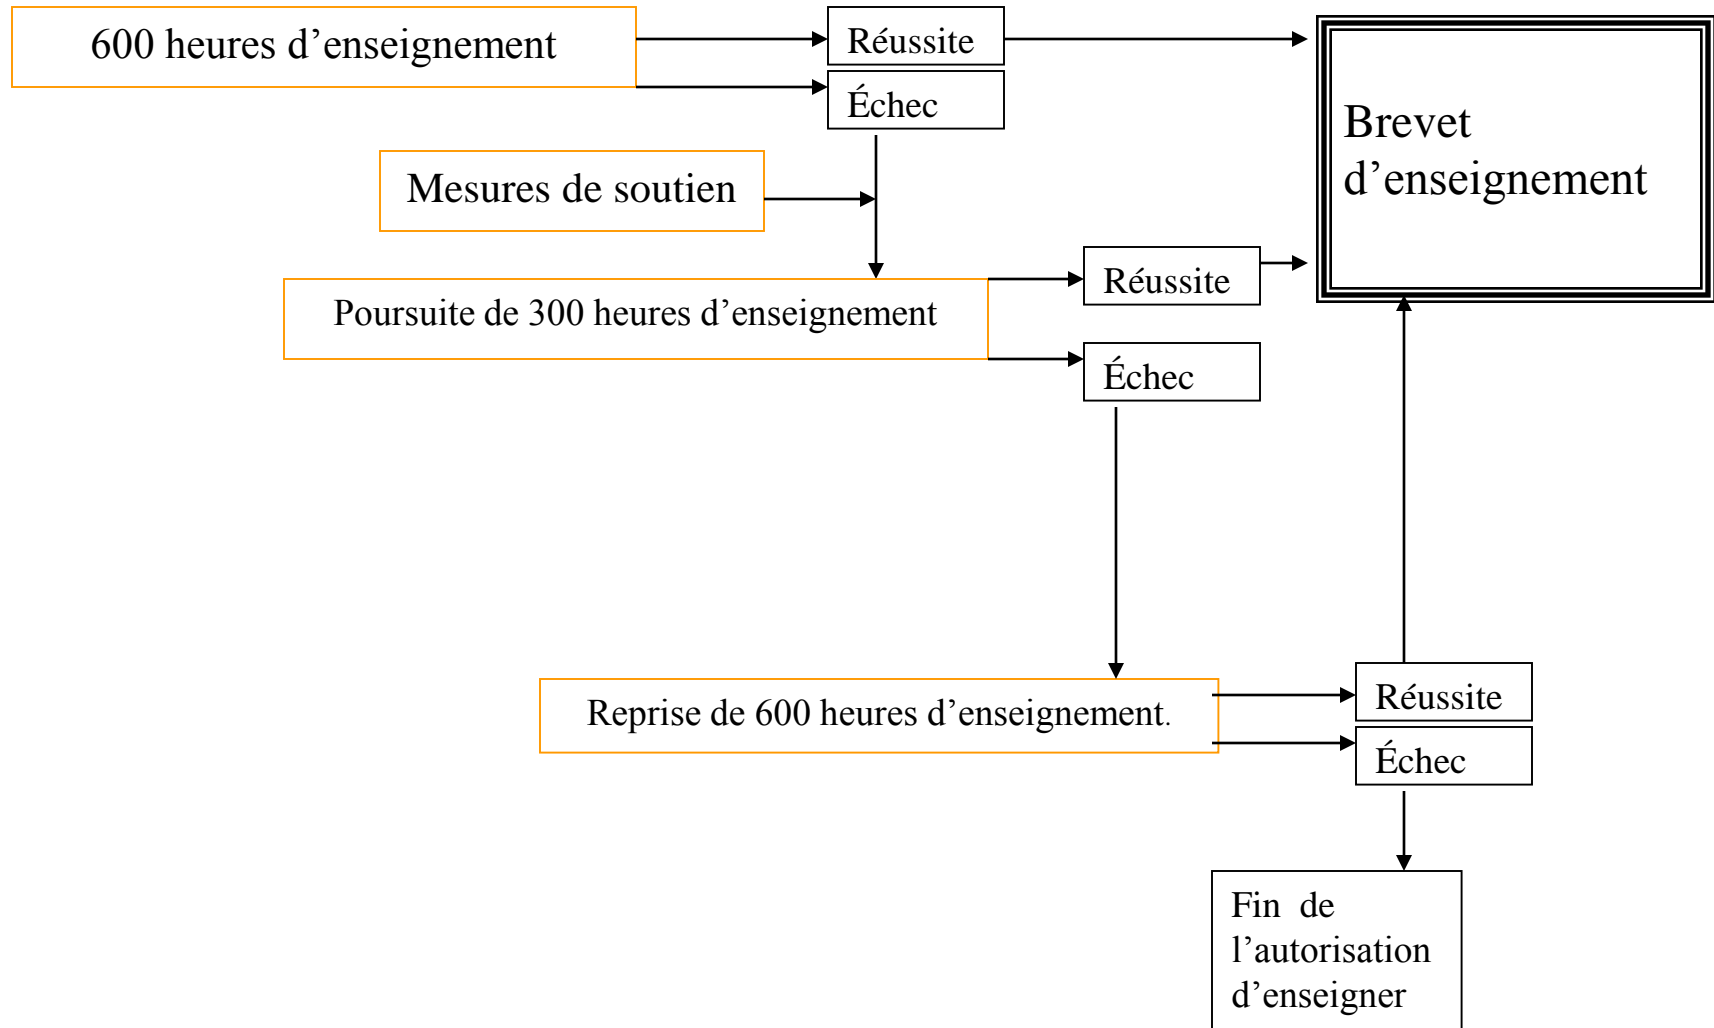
600 heures d’enseignement

Réussite

Échec

Brevet d’enseignement

Mesures de soutien

Poursuite de 300 heures d’enseignement

Réussite

Échec

Reprise de 600 heures d’enseignement.

Réussite

Échec

Fin de l’autorisation d’enseigner